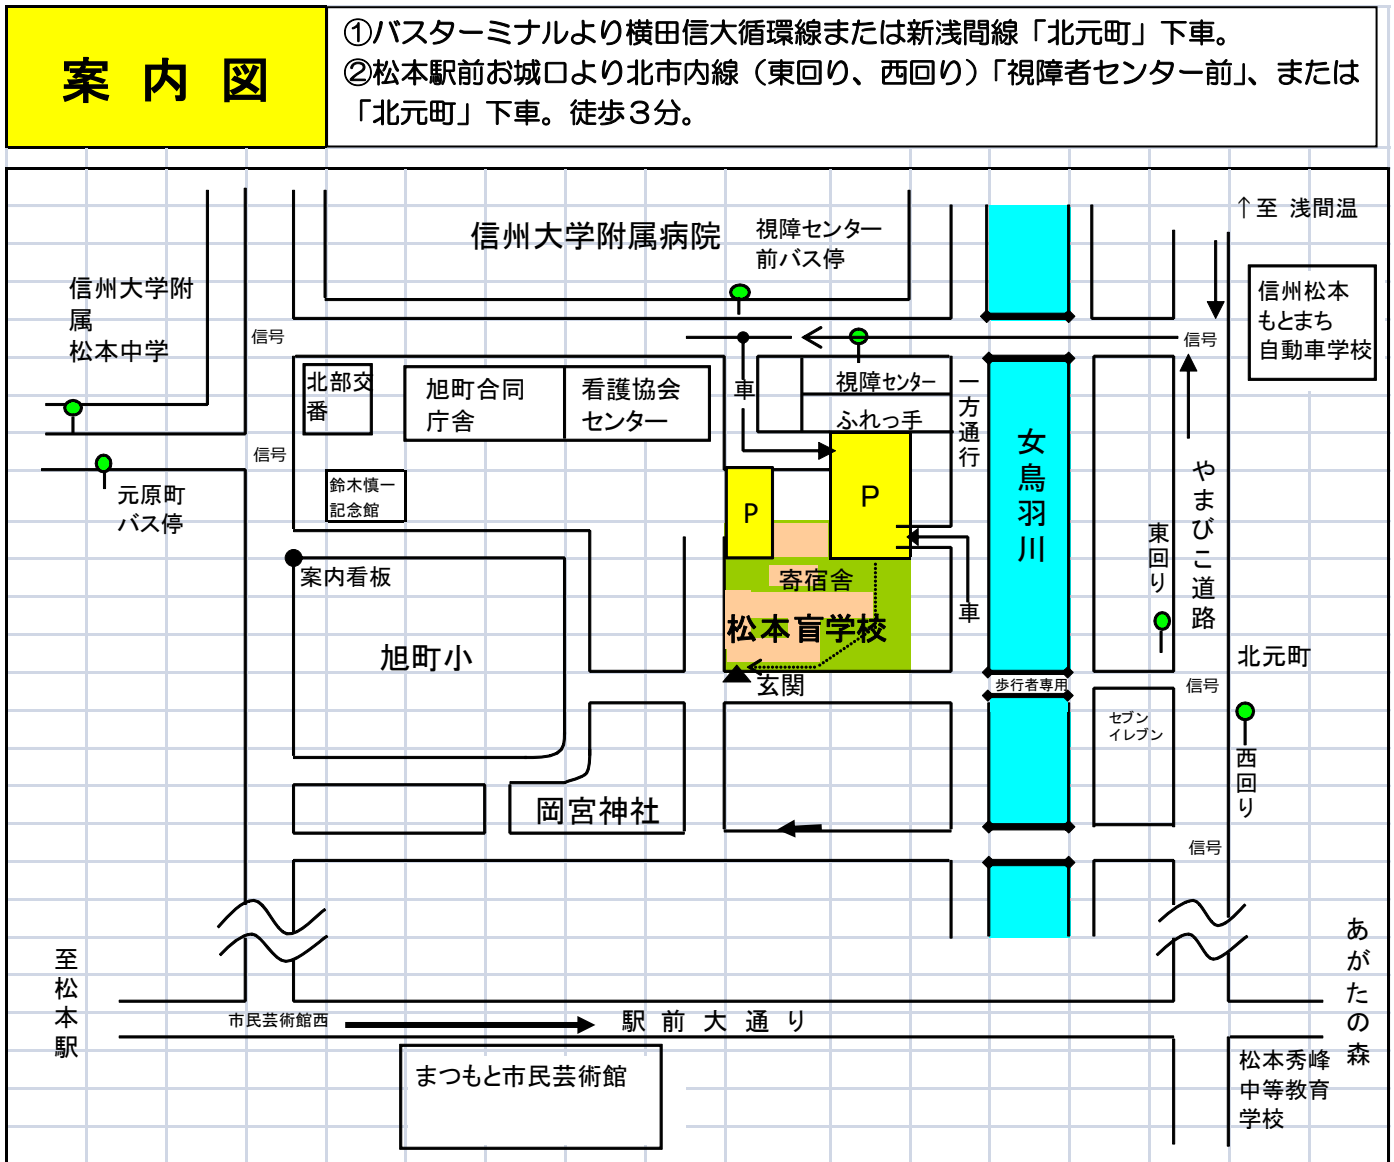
案 内 図

①バスターミナルより横田信大循環線または新浅間線「北元町」下車。
②松本駅前お城口より北市内線（東回り、西回り）「視障者センター前」、または「北元町」下車。徒歩３分。

↑至 浅間温

信州大学附属病院

視障センター前バス停

信州大学附属松本中学

信号

信州松本もとまち自動車学校

信号

北部交番

旭町合同庁舎

看護協会センター

車

視障センター

ふれっ手

一方通行

女鳥羽川

信号

元原町バス停

鈴木慎一記念館

P

P

やまびこ道路

東回り

案内看板

寄宿舎

松本盲学校

車

旭町小

玄関

歩行者専用

信号

北元町

セブンイレブン

西回り

岡宮神社

信号

至松本駅

市民芸術館西

駅 前 大 通 り

あがたの森

まつもと市民芸術館

松本秀峰中等教育学校